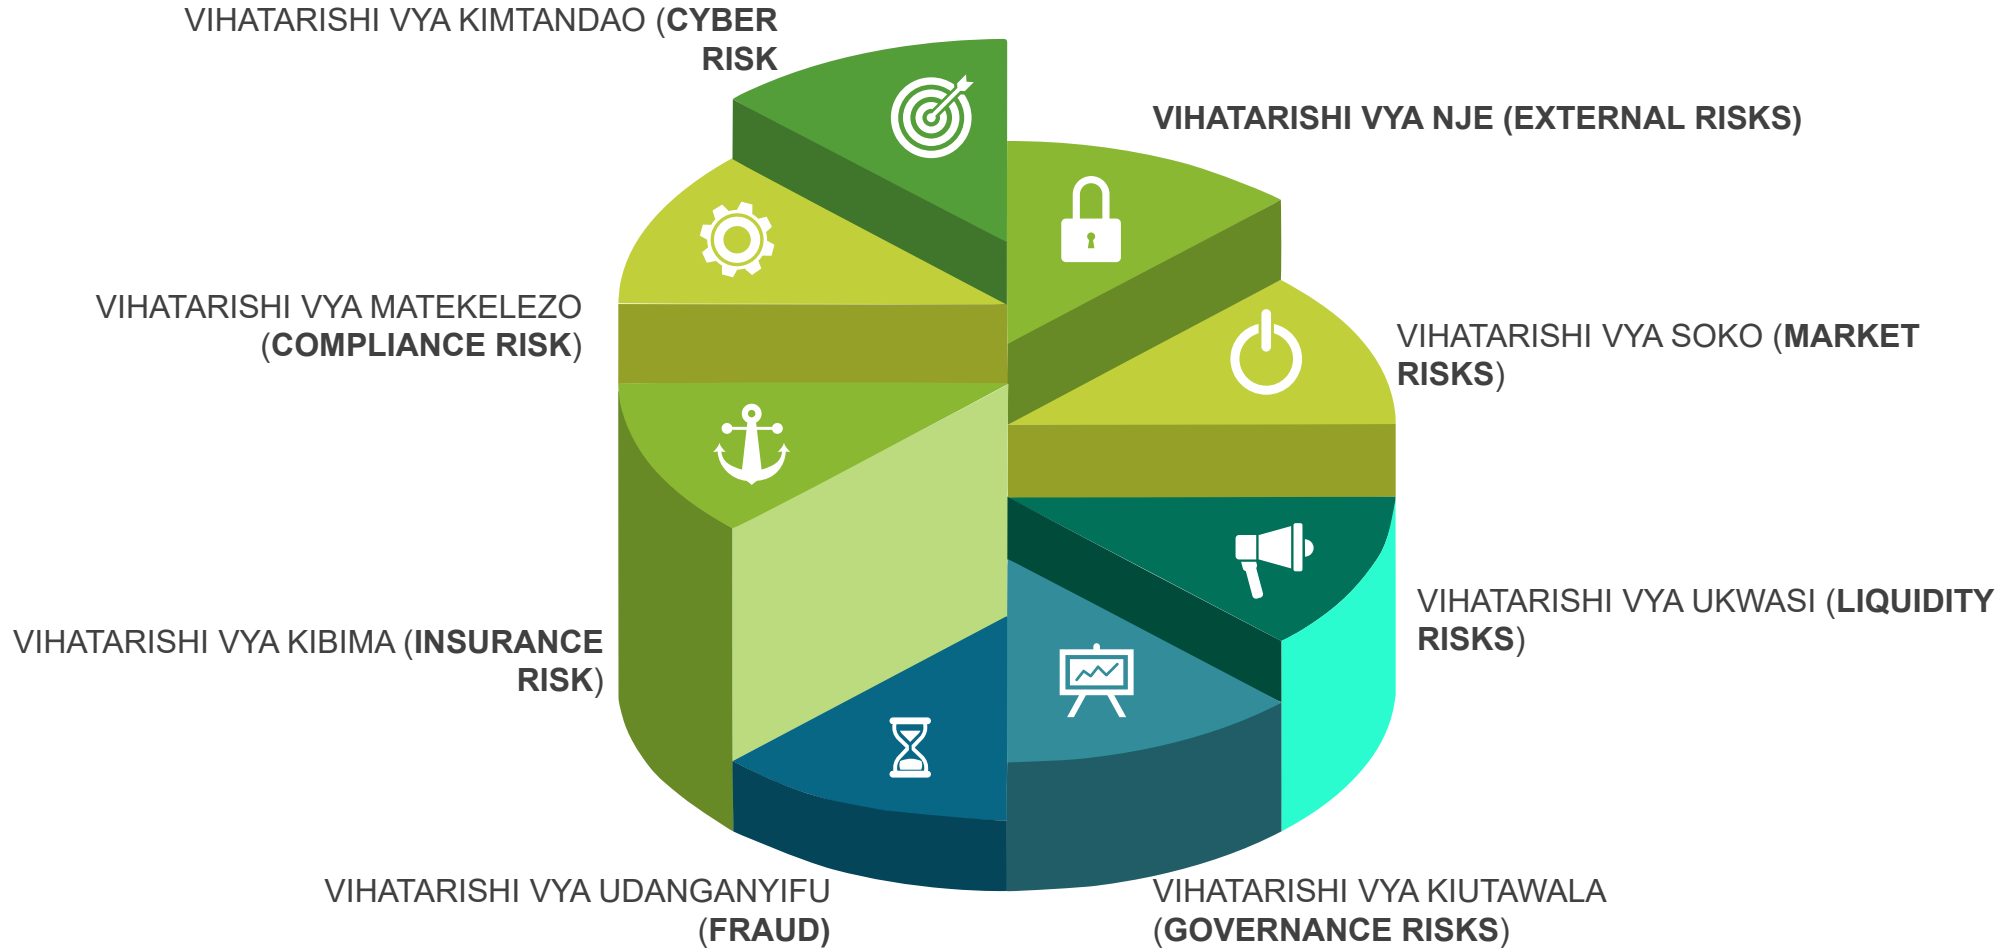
VIHATARISHI VYA KIMTANDAO (CYBER RISK

VIHATARISHI VYA NJE (EXTERNAL RISKS)

VIHATARISHI VYA MATEKELEZO (COMPLIANCE RISK)

VIHATARISHI VYA SOKO (MARKET RISKS)

VIHATARISHI VYA UKWASI (LIQUIDITY RISKS)

VIHATARISHI VYA KIBIMA (INSURANCE RISK)

VIHATARISHI VYA UDANGANYIFU (FRAUD)

VIHATARISHI VYA KIUTAWALA (GOVERNANCE RISKS)